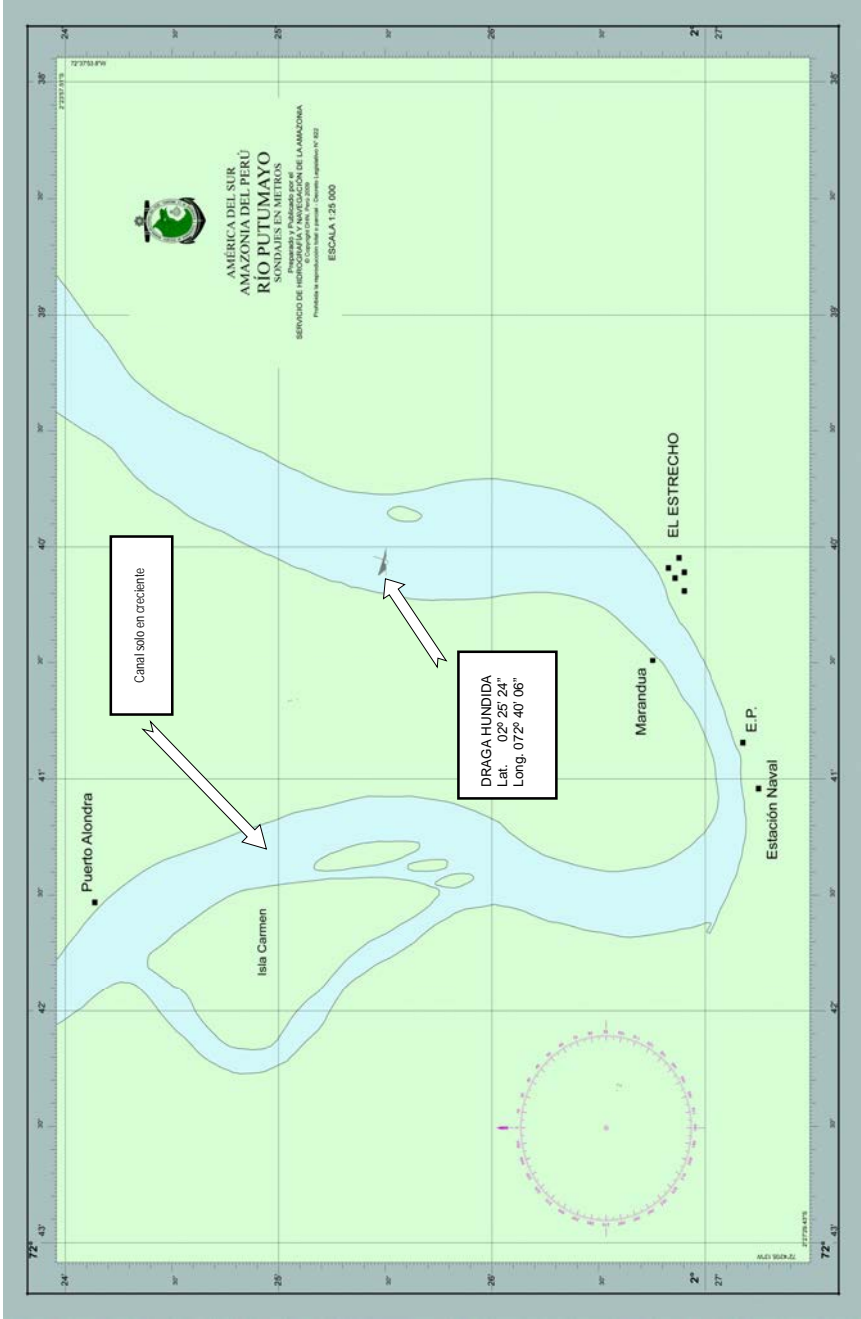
AMÉRICA DEL SUR
AMAZONIA DEL PERÚ
RÍO PUTUMAYO
SONDAJES EN METROS

Preparado y Publicado por el
SERVICIO DE HIDROGRAFÍA Y NAVEGACIÓN DE LA AMAZONIA
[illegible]
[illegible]

ESCALA 1:25 000

Canal solo en creciente

DRAGA HUNDIDA
Lat. 02º 25' 24"
Long. 072º 40' 06"

EL ESTRECHO

Marandua

E.P.

Estación Naval

Puerto Alondra

Isla Carmen

72°37'53.8"W
2°23'57.6"S
2°27'29.4"S
72°43'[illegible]

24'
30"
25'
30"
26'
30"
2°
27'

24'
30"
25'
30"
26'
30"
2°
27'

38'
30"
39'
30"
40'
30"
41'
30"
42'
30"
43'
72°

38'
30"
39'
30"
40'
30"
41'
30"
42'
30"
43'
72°